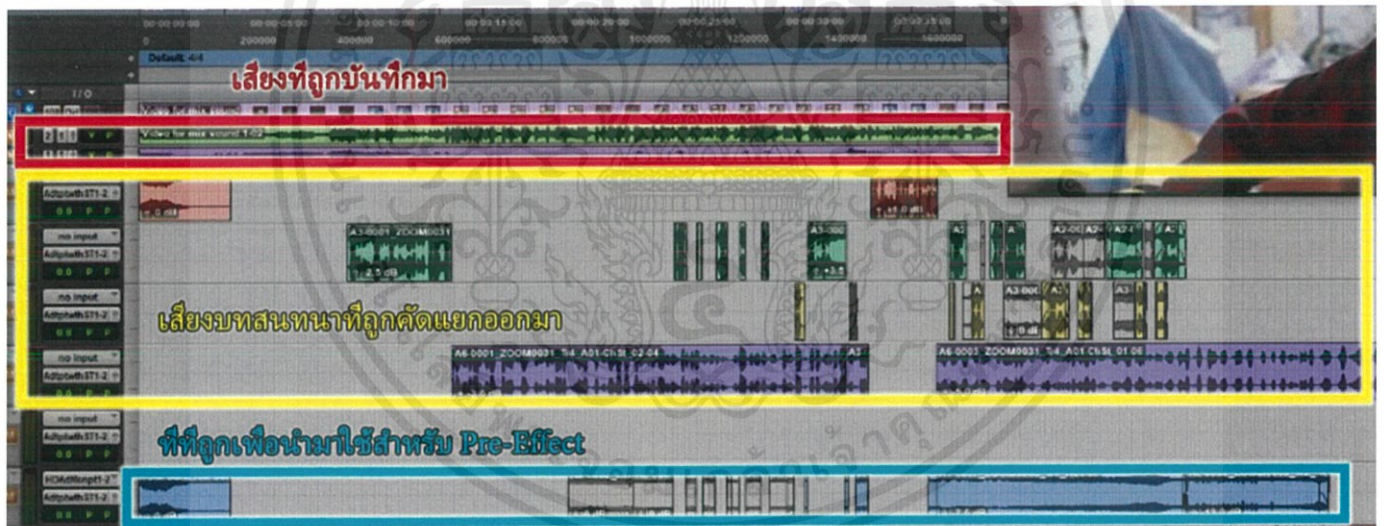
เสียงที่ถูกบันทึกมา

Default: 4/4

Video for mix sound-1-02

Adtptwth ST1-2

no input

Adtptwth ST1-2

A3-0001_ZOOM0031

no input

Adtptwth ST1-2

เสียงบทสนทนาที่ถูกคัดแยกออกมา

no input

Adtptwth ST1-2

A6-0001_ZOOM0031_Tr4_A01-Ch3L_02-04

A6-0001_ZOOM0031_Tr4_A01-Ch3L_01-06

no input

Adtptwth ST1-2

ที่ที่ถูกเพื่อนำมาใช้สำหรับ Pre-Effect

Adtptwth ST1-2